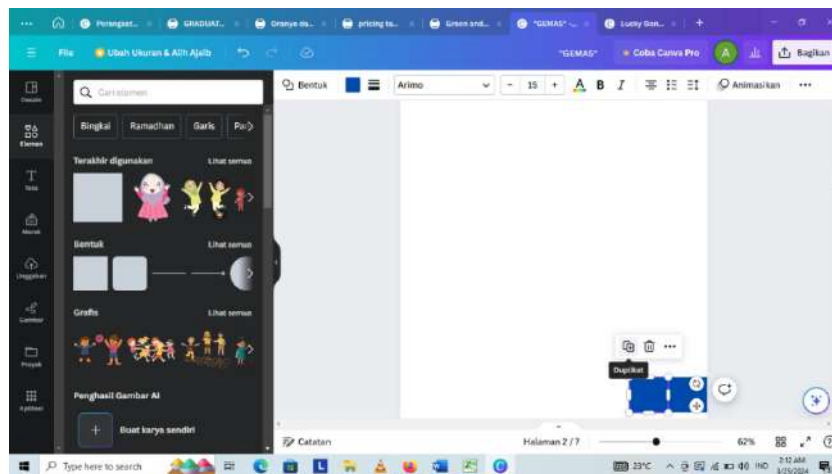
Perangkat... GRADUAT... Oranye da... pricing ta... Green and... "GEMAS" ... Lucky Gen... +

File Ubah Ukuran & Alih Ajaib "GEMAS" Coba Canva Pro A Bagikan

Desain Elemen Teks Merek Unggahan Gambar Proyek Aplikasi

Cari elemen

Bingkai Ramadhan Garis Pa

Terakhir digunakan Lihat semua

Bentuk Lihat semua

Grafis Lihat semua

Penghasil Gambar AI

+ Buat karya sendiri

Bentuk Arimo - 15 + A B I Animasikan •••

Duplikat

Catatan Halaman 2 / 7 62%

Type here to search 23°C IND 2:12 AM 3/29/2024